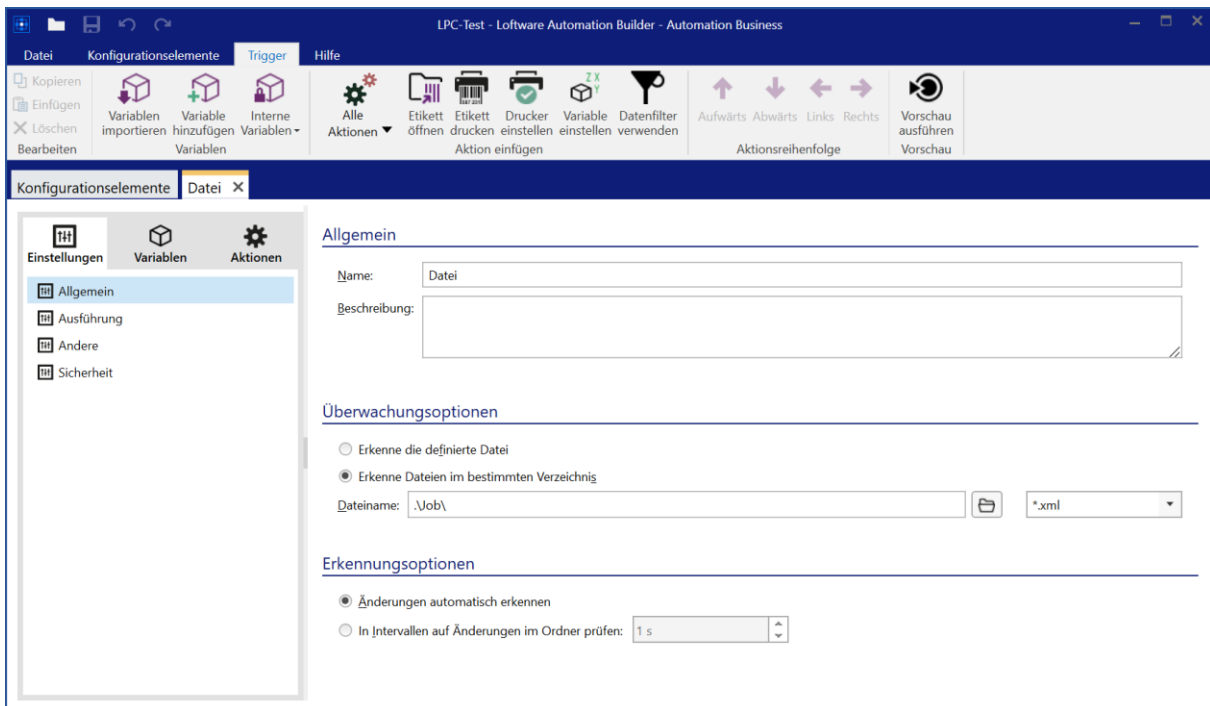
LPC-Test - Loftware Automation Builder - Automation Business

Datei Konfigurationselemente Trigger Hilfe

Kopieren
Einfügen
Löschen
Bearbeiten

Variablen importieren
Variable hinzufügen
Interne Variablen
Variablen

Alle Aktionen
Etikett öffnen
Etikett drucken
Drucker einstellen
Variable einstellen
Datenfilter verwenden
Aktion einfügen

Aufwärts Abwärts Links Rechts
Aktionsreihenfolge

Vorschau ausführen
Vorschau

Konfigurationselemente Datei ✕

Einstellungen Variablen Aktionen

Allgemein
Ausführung
Andere
Sicherheit

Allgemein

Name: Datei

Beschreibung:

Überwachungsoptionen

Erkenne die definierte Datei

Erkenne Dateien im bestimmten Verzeichnis

Dateiname: .\Job\ *.xml

Erkennungsoptionen

Änderungen automatisch erkennen

In Intervallen auf Änderungen im Ordner prüfen: 1 s